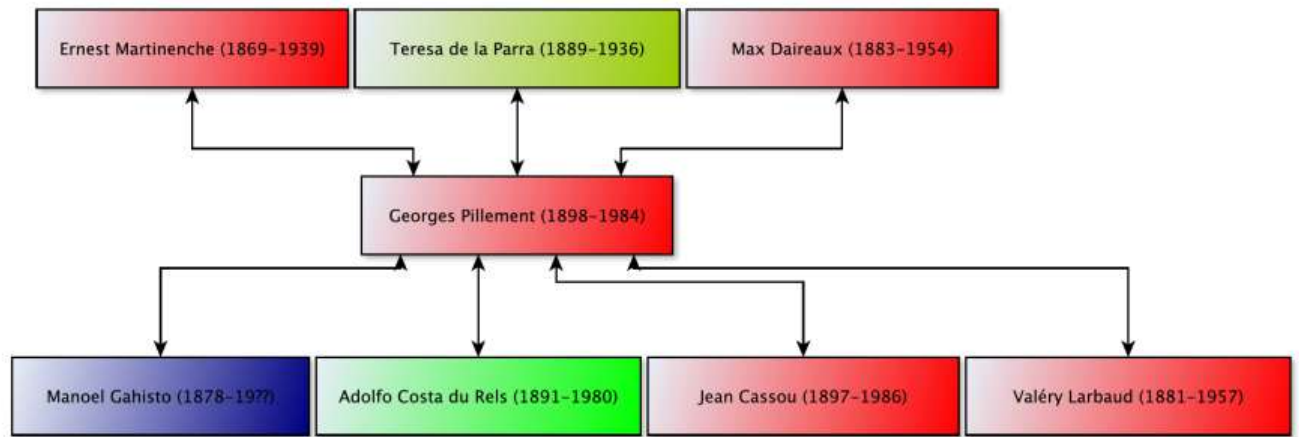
Ernest Martinenche (1869–1939)

Teresa de la Parra (1889–1936)

Max Daireaux (1883–1954)

Georges Pillement (1898–1984)

Manoel Gahisto (1878–19??)

Adolfo Costa du Rels (1891–1980)

Jean Cassou (1897–1986)

Valéry Larbaud (1881–1957)